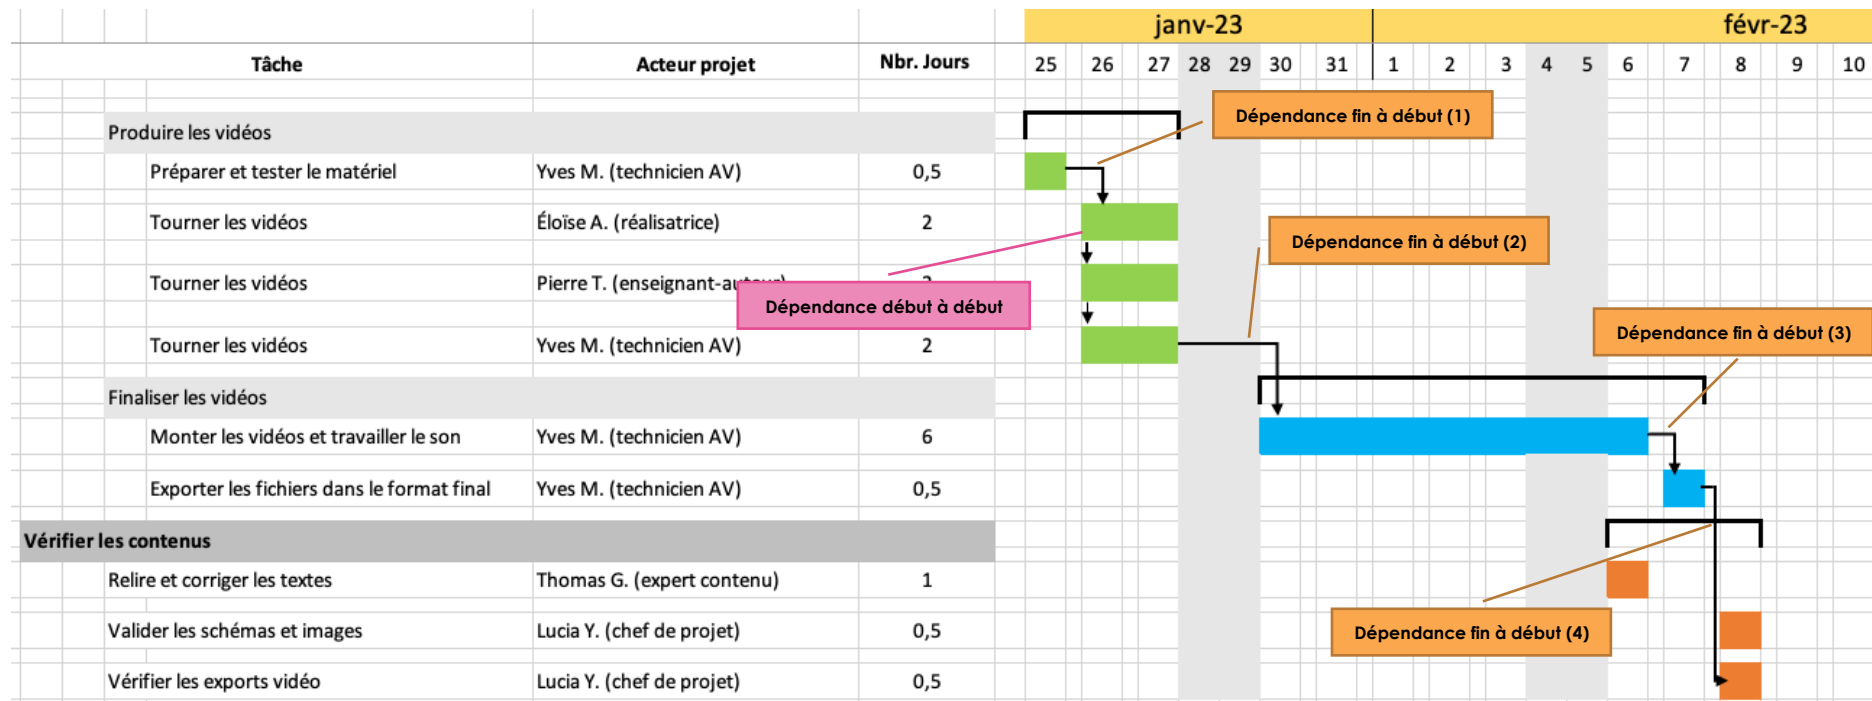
| Tâche | Acteur projet | Nbr. Jours |
|---|---|---|
| Produire les vidéos | | |
| Préparer et tester le matériel | Yves M. (technicien AV) | 0,5 |
| Tourner les vidéos | Éloïse A. (réalisatrice) | 2 |
| Tourner les vidéos | Pierre T. (enseignant-a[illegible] | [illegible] |
| Tourner les vidéos | Yves M. (technicien AV) | 2 |
| Finaliser les vidéos | | |
| Monter les vidéos et travailler le son | Yves M. (technicien AV) | 6 |
| Exporter les fichiers dans le format final | Yves M. (technicien AV) | 0,5 |
| Vérifier les contenus | | |
| Relire et corriger les textes | Thomas G. (expert contenu) | 1 |
| Valider les schémas et images | Lucia Y. (chef de projet) | 0,5 |
| Vérifier les exports vidéo | Lucia Y. (chef de projet) | 0,5 |

janv-23
févr-23
25 26 27 28 29 30 31 1 2 3 4 5 6 7 8 9 10

Dépendance fin à début (1)
Dépendance fin à début (2)
Dépendance début à début
Dépendance fin à début (3)
Dépendance fin à début (4)